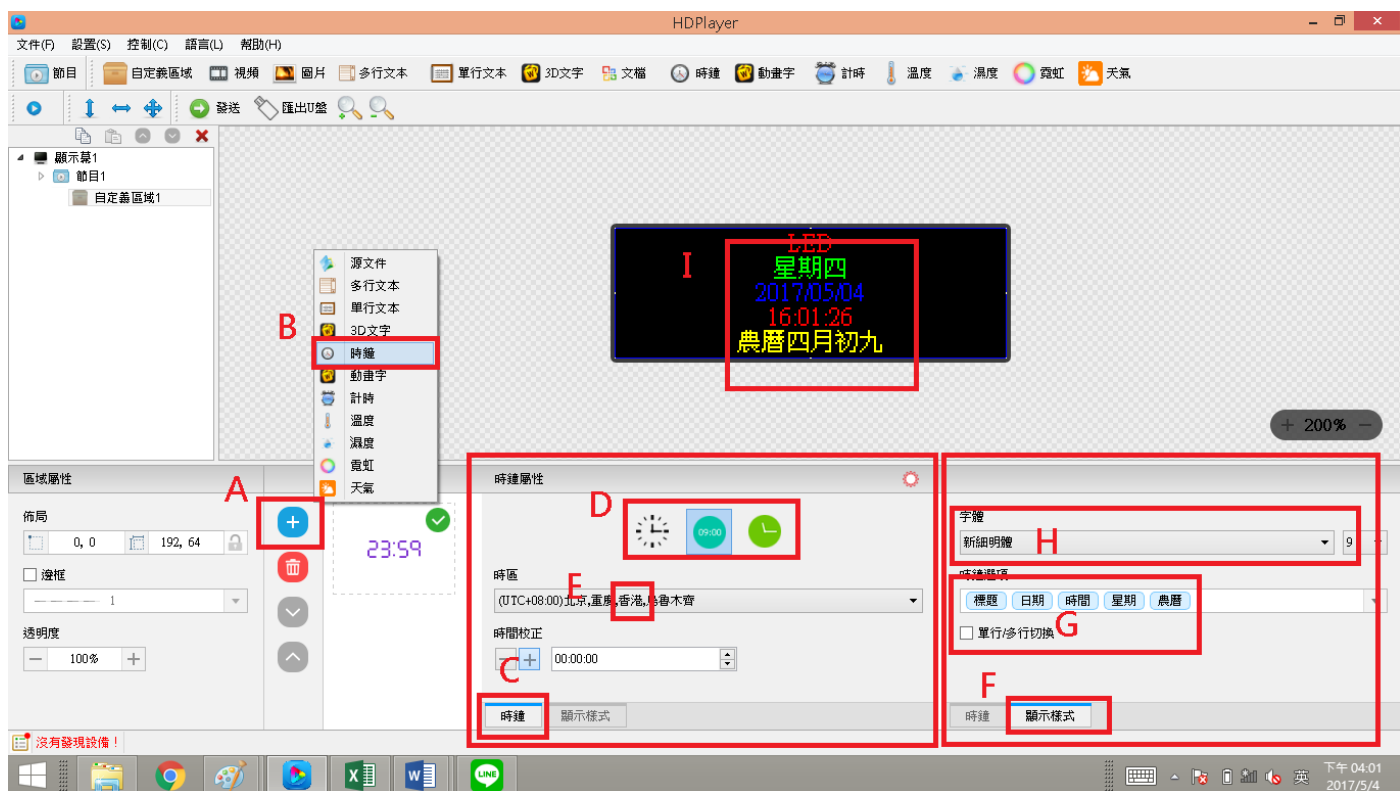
HDPlayer

文件(F) 設置(S) 控制(C) 語言(L) 幫助(H)

節目 自定義區域 視頻 圖片 多行文本 單行文本 3D文字 文檔 時鐘 動畫字 計時 溫度 濕度 霓虹 天氣

發送 匯出U盤

顯示屏1
節目1
自定義區域1

源文件
多行文本
單行文本
3D文字
時鐘
動畫字
計時
溫度
濕度
霓虹
天氣

B

I

LED
星期四
2017/05/04
16:01:26
農曆四月初九

200%

區域屬性

佈局
0, 0
192, 64

邊框
1

透明度
100%

A

23:59

時鐘屬性

D

09:00

時區
E
(UTC+08:00)北京,重慶,香港,烏魯木齊

時間校正
00:00:00

C

時鐘 顯示樣式

字體
H
新細明體
9

時鐘選項
標題 日期 時間 星期 農曆

G
單行/多行切換

F

時鐘 顯示樣式

沒有發現設備!

英
下午 04:01
2017/5/4